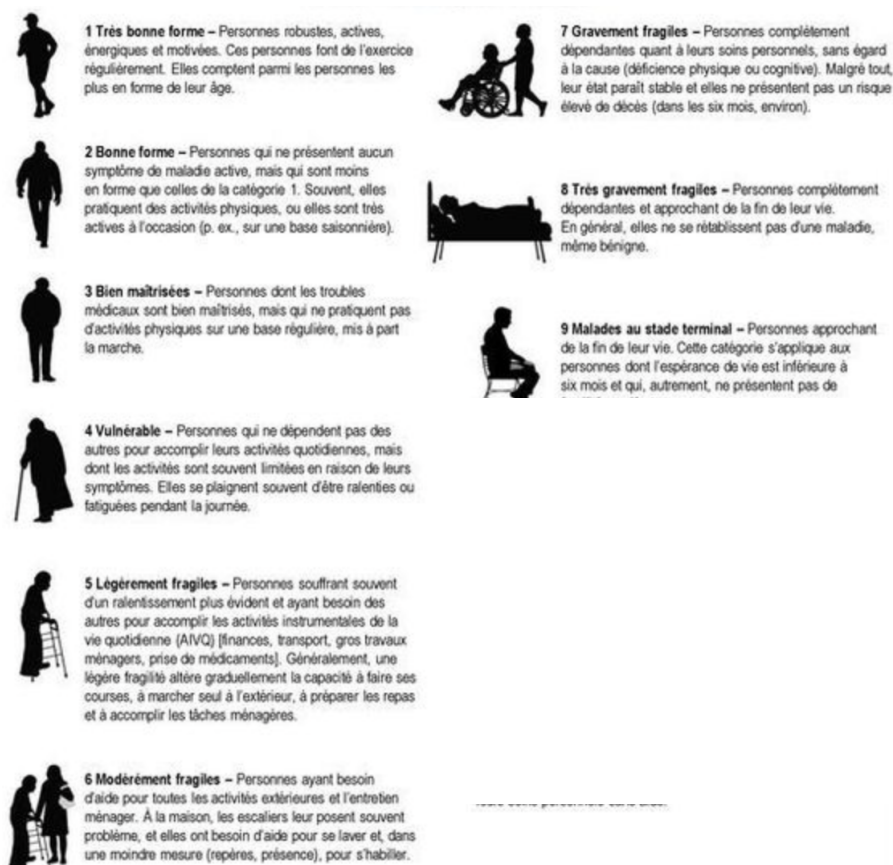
1 Très bonne forme – Personnes robustes, actives, énergiques et motivées. Ces personnes font de l'exercice régulièrement. Elles comptent parmi les personnes les plus en forme de leur âge.

2 Bonne forme – Personnes qui ne présentent aucun symptôme de maladie active, mais qui sont moins en forme que celles de la catégorie 1. Souvent, elles pratiquent des activités physiques, ou elles sont très actives à l'occasion (p. ex., sur une base saisonnière).

3 Bien maîtrisées – Personnes dont les troubles médicaux sont bien maîtrisés, mais qui ne pratiquent pas d'activités physiques sur une base régulière, mis à part la marche.

4 Vulnérable – Personnes qui ne dépendent pas des autres pour accomplir leurs activités quotidiennes, mais dont les activités sont souvent limitées en raison de leurs symptômes. Elles se plaignent souvent d'être ralenties ou fatiguées pendant la journée.

5 Légèrement fragiles – Personnes souffrant souvent d'un ralentissement plus évident et ayant besoin des autres pour accomplir les activités instrumentales de la vie quotidienne (AIVQ) [finances, transport, gros travaux ménagers, prise de médicaments]. Généralement, une légère fragilité altère graduellement la capacité à faire ses courses, à marcher seul à l'extérieur, à préparer les repas et à accomplir les tâches ménagères.

6 Modérément fragiles – Personnes ayant besoin d'aide pour toutes les activités extérieures et l'entretien ménager. À la maison, les escaliers leur posent souvent problème, et elles ont besoin d'aide pour se laver et, dans une moindre mesure (repères, présence), pour s'habiller.

7 Gravement fragiles – Personnes complètement dépendantes quant à leurs soins personnels, sans égard à la cause (déficience physique ou cognitive). Malgré tout, leur état paraît stable et elles ne présentent pas un risque élevé de décès (dans les six mois, environ).

8 Très gravement fragiles – Personnes complètement dépendantes et approchant de la fin de leur vie. En général, elles ne se rétablissent pas d'une maladie, même bénigne.

9 Malades au stade terminal – Personnes approchant de la fin de leur vie. Cette catégorie s'applique aux personnes dont l'espérance de vie est inférieure à six mois et qui, autrement, ne présentent pas de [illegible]

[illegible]